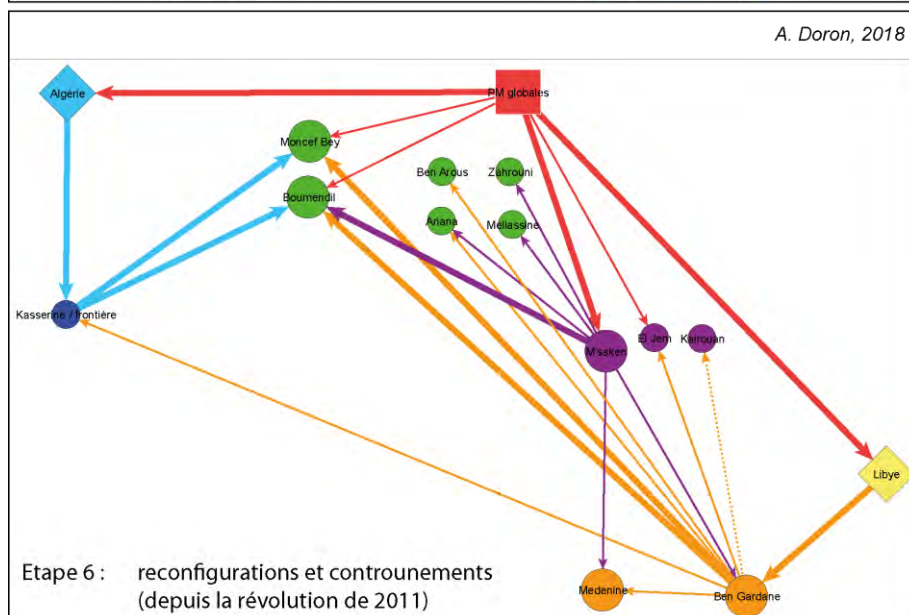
A. Doron, 2018

Algérie

PM globales

Moncef Bey

Boumendil

Ben Arous

Zahrouni

Ariana

Mellassine

Kasserine / frontière

M'saken

El Jem

Kairouan

Libye

Medenine

Ben Gardane

Etape 6 : reconfigurations et controunements (depuis la révolution de 2011)